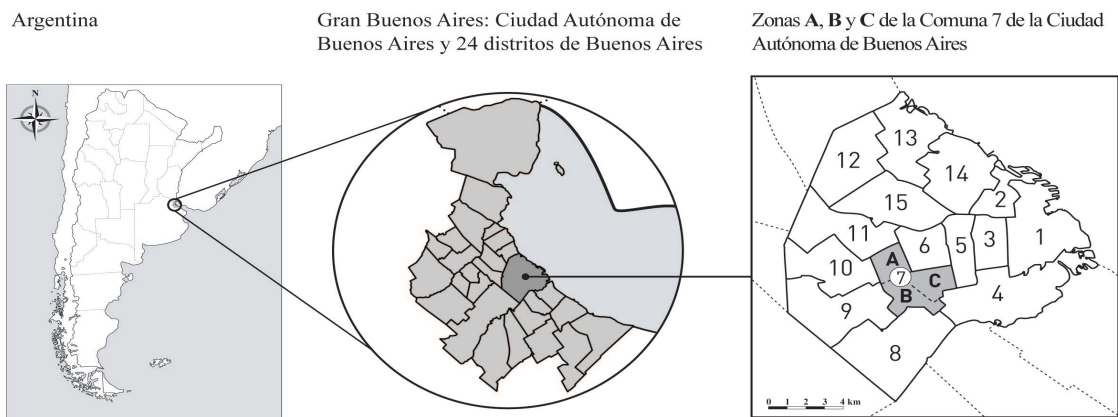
Argentina

Gran Buenos Aires: Ciudad Autónoma de Buenos Aires y 24 distritos de Buenos Aires

Zonas **A**, **B** y **C** de la Comuna 7 de la Ciudad Autónoma de Buenos Aires

N

13
12
14
2
15
11
6
5
3
1
A
10
7
C
B
4
9
8

0 1 2 3 4 km